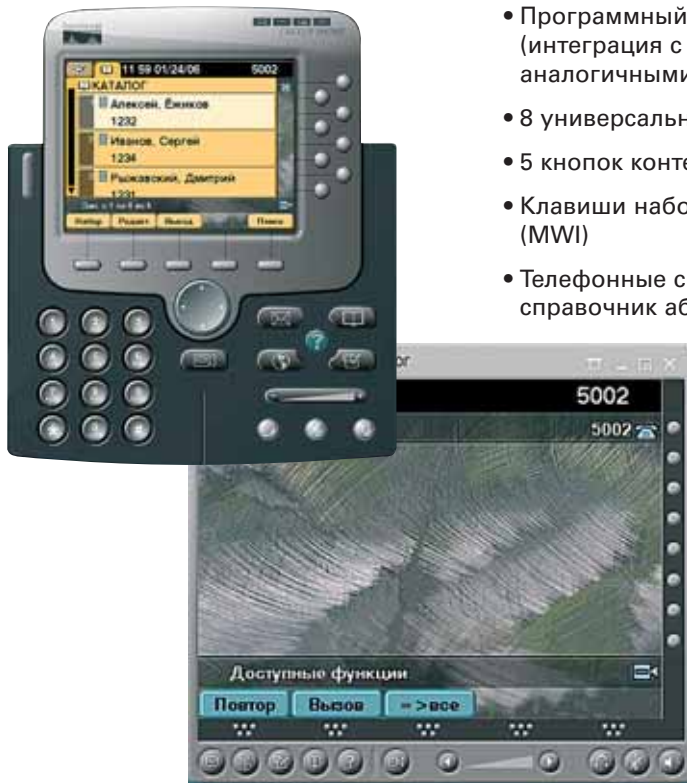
11 59 01/24/06 5002
КАТАЛОГ
Алексей, Ежиков
1232
Иванов, Сергей
1234
Рыжавский, Дмитрий
1231
Повтор Редакт. Выход Поиск

• Программный
(интеграция с
аналогичными
• 8 универсальн
• 5 кнопок конте
• Клавиши набо
(MWI)
• Телефонные с
справочник аб

or
5002
5002
Доступные функции
Повтор Вызов ->все